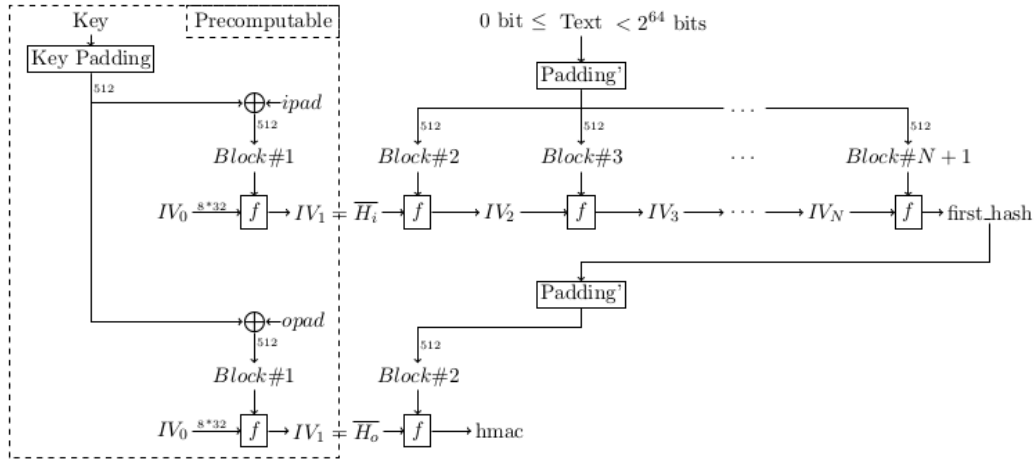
Key

Precomputable

Key Padding

512

$\bigoplus$ ← $ipad$

512

$Block\#1$

$IV_0$ $\xrightarrow{8*32}$ $f$ → $IV_1 = \overline{H_i}$ → $f$ → $IV_2$ → $f$ → $IV_3$ → ⋯ → $IV_N$ → $f$ → first_hash

0 bit ≤ Text < $2^{64}$ bits

Padding'

512

512

⋯

512

$Block\#2$

$Block\#3$

⋯

$Block\#N+1$

Padding'

512

$Block\#2$

$\bigoplus$ ← $opad$

512

$Block\#1$

$IV_0$ $\xrightarrow{8*32}$ $f$ → $IV_1 = \overline{H_o}$ → $f$ → hmac